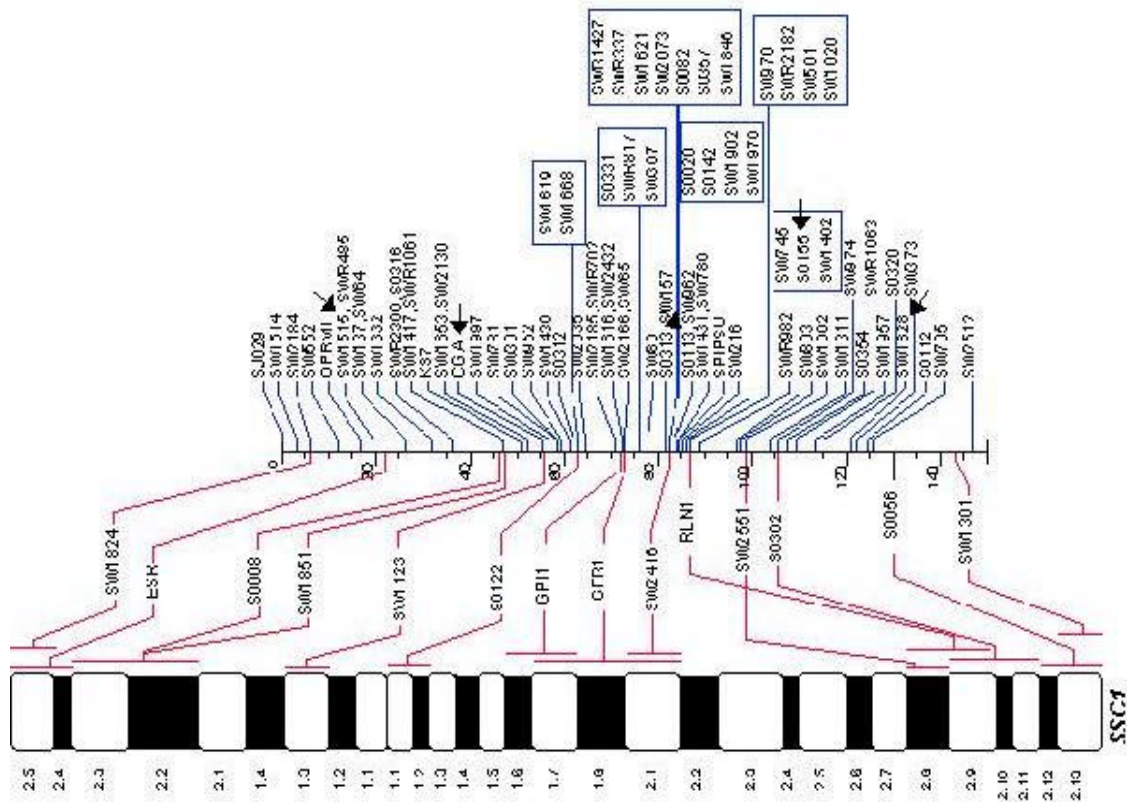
SW1427
SWR337
SW1621
SW2073
S0082
S0357
SW1846

SW970
SWR2182
SW501
SW1020

SW1619
SW1668

S0331
SW1817
SW307

S0020
S0142
SW1902
SW1970

SW745
S0155
SW1402

SJ029
SW1514
SW2184
SW552
OPRM1
SW1515, SWR485
SW1537, SW064
SW1332
SWR2300, S0316
SW1417, SWR1061
K37
SW1353, SW2130
CGA
SW1997
SW1731
SW1831
SW852
SW1430
S0312
SW2335
SW2185, SWR707
SW1516, SW2432
SW2168, SW065
SW63
S0313
SW157
S0113, SW962
SW1431, SW780
SPIPSU
SW216
SWR982
SW833
SW1302
SW1311
SW974
S0354
SWR1063
SW1957
S0320
SW1328
SW373
S0112
SW735
SW2512

0
20
40
60
80
100
120
140

SW1824
ESR
S0008
SW1851
SW1123
S0122
GPI1
GTR1
SW2416
RLN1
SW2551
S0302
S0056
SW1301

SSC1

2.5
2.4
2.3
2.2
2.1
1.4
1.3
1.2
1.1
1.1
1.2
1.3
1.4
1.5
1.6
1.7
1.8
2.1
2.2
2.3
2.4
2.5
2.6
2.7
2.8
2.9
2.10
2.11
2.12
2.13